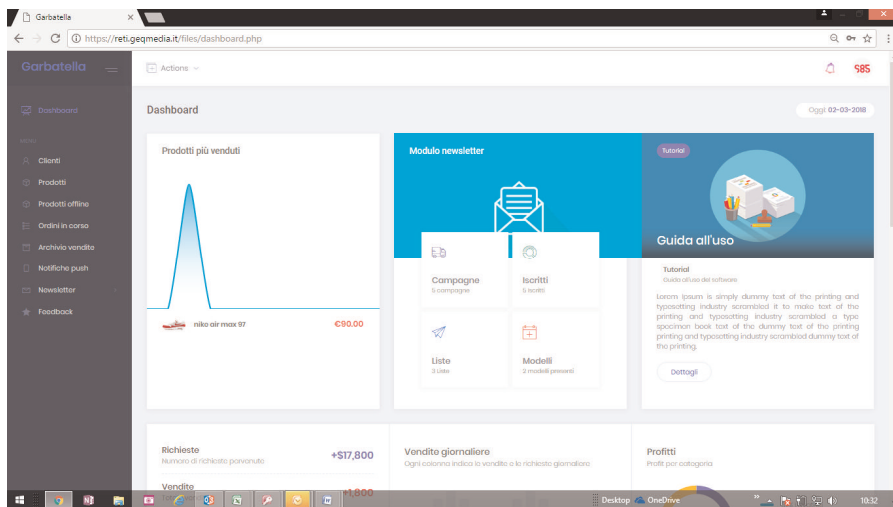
Garbatella

https://reti.geqmedia.it/files/dashboard.php

Garbatella

Actions

SBS

Dashboard

MENU

Clienti

Prodotti

Prodotti offline

Ordini in corso

Archivio vendite

Notifiche push

Newsletter

Feedback

Dashboard

Oggi 02-03-2018

Prodotti più venduti

nike air max 97

€90.00

Modulo newsletter

Campagne

5 campagne

Iscritti

5 iscritti

Liste

3 Liste

Modelli

3 modelli presenti

Tutorial

Guida all'uso

Tutorial

Guida all'uso del software

Lorem ipsum is simply dummy text of the printing and typesetting industry scrambled it to make text of the printing and typesetting industry scrambled a type specimen book text of the dummy text of the printing printing and typesetting industry scrambled dummy text of the printing.

Dettagli

Richieste

Numero di richieste pervenute

+$17,800

Vendite

+1,800

Vendite giornaliere

Ogni colonna indica le vendite e le richieste giornaliere

Profitti

Profitt per categoria

Desktop

OneDrive

10:32